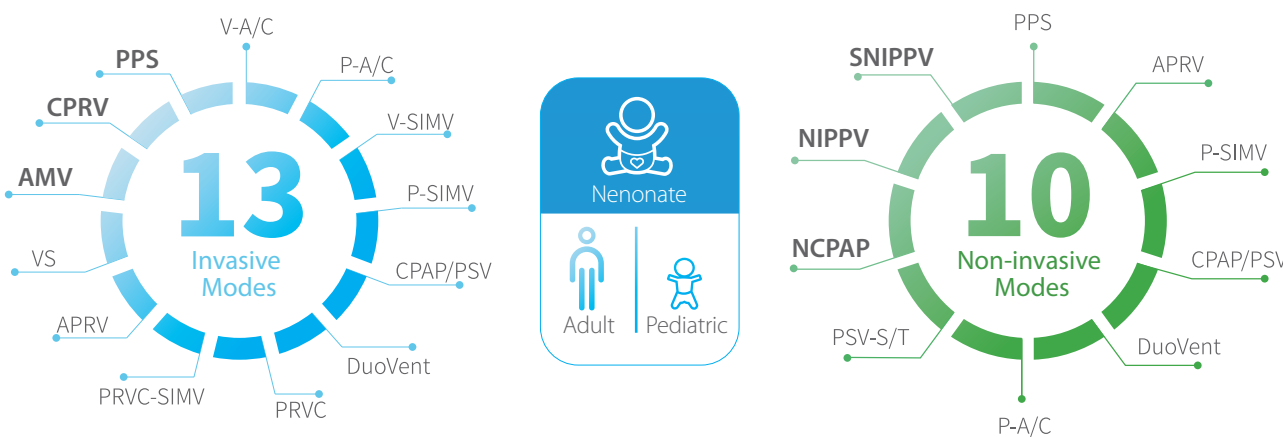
V-A/C
PPS
P-A/C
CPRV
V-SIMV
AMV
13
Invasive Modes
P-SIMV
VS
CPAP/PSV
APRV
DuoVent
PRVC-SIMV
PRVC

Nenonate
Adult
Pediatric

PPS
SNIPPV
APRV
NIPPV
P-SIMV
10
Non-invasive Modes
NCPAP
CPAP/PSV
PSV-S/T
DuoVent
P-A/C